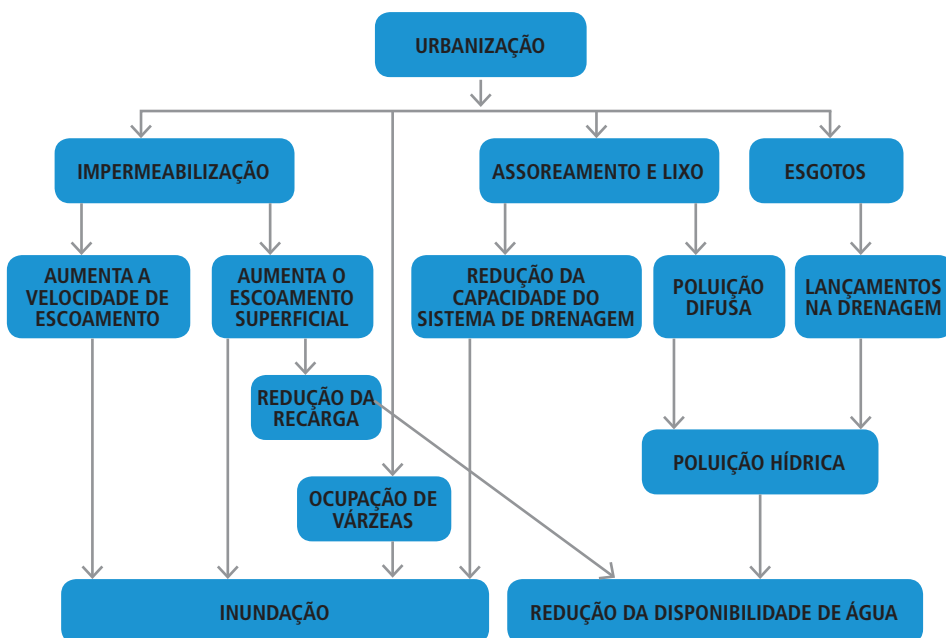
URBANIZAÇÃO

IMPERMEABILIZAÇÃO

ASSOREAMENTO E LIXO

ESGOTOS

AUMENTA A VELOCIDADE DE ESCOAMENTO

AUMENTA O ESCOAMENTO SUPERFICIAL

REDUÇÃO DA CAPACIDADE DO SISTEMA DE DRENAGEM

POLUIÇÃO DIFUSA

LANÇAMENTOS NA DRENAGEM

REDUÇÃO DA RECARGA

POLUIÇÃO HÍDRICA

OCUPAÇÃO DE VÁRZEAS

INUNDAÇÃO

REDUÇÃO DA DISPONIBILIDADE DE ÁGUA